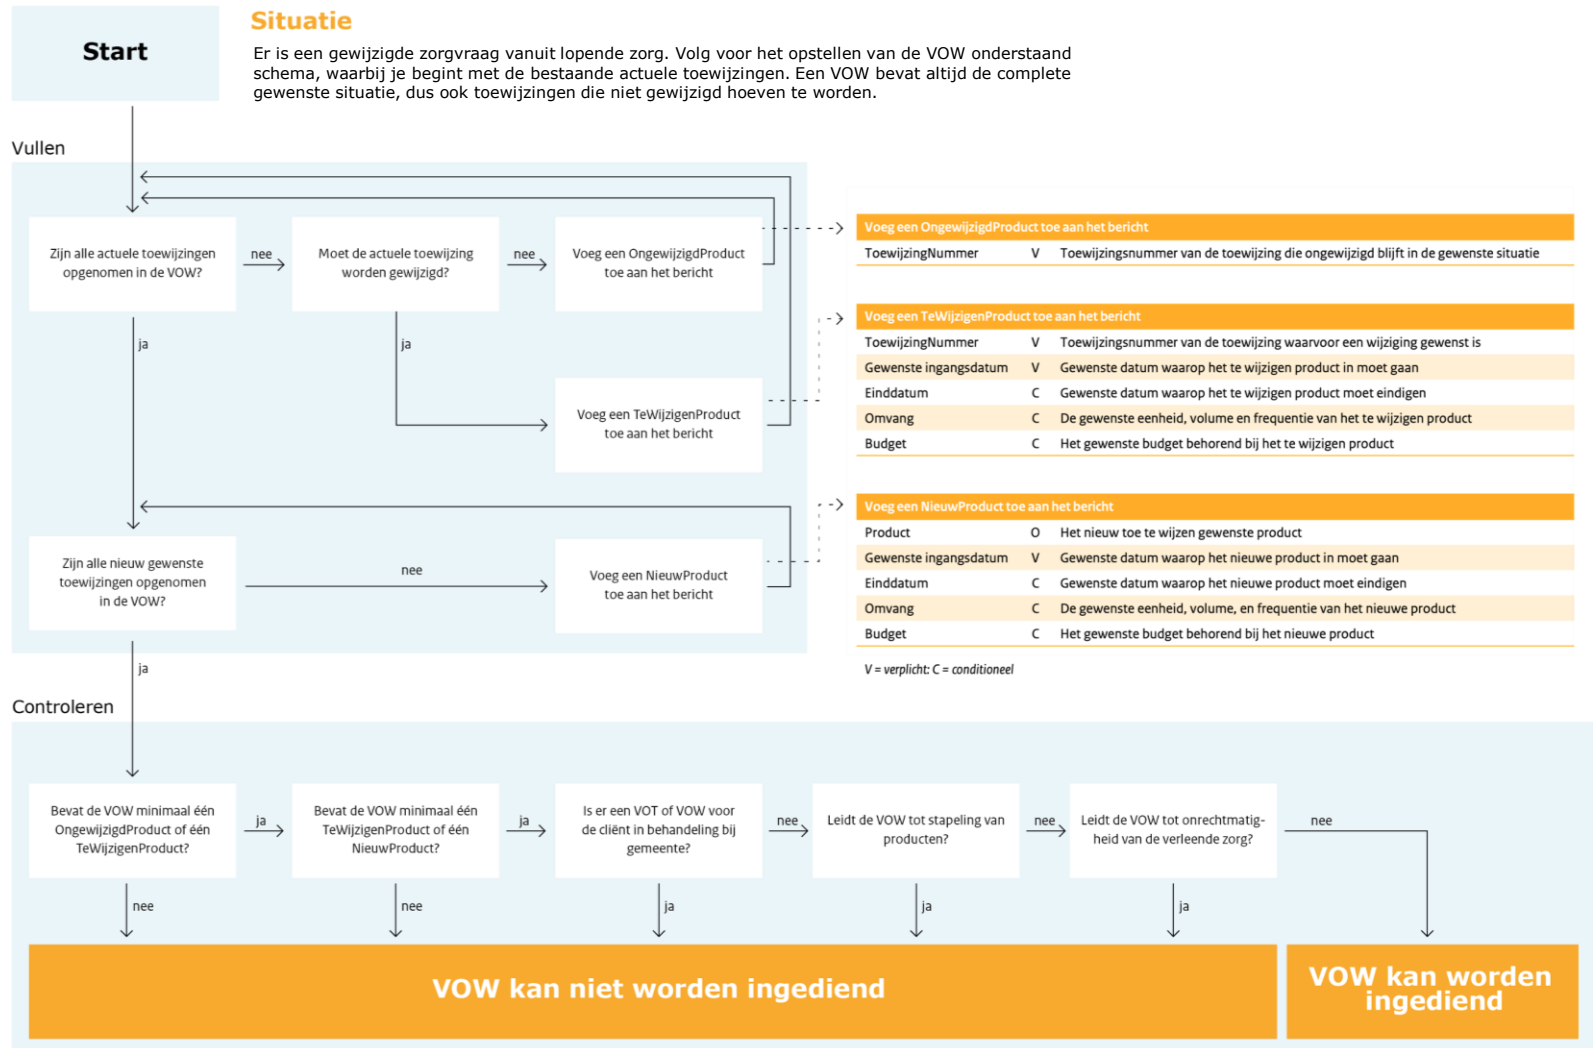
Start

Situatie

Er is een gewijzigde zorgvraag vanuit lopende zorg. Volg voor het opstellen van de VOW onderstaand schema, waarbij je begint met de bestaande actuele toewijzingen. Een VOW bevat altijd de complete gewenste situatie, dus ook toewijzingen die niet gewijzigd hoeven te worden.

Vullen

Zijn alle actuele toewijzingen opgenomen in de VOW?

nee

Moet de actuele toewijzing worden gewijzigd?

nee

Voeg een OngewijzigdProduct toe aan het bericht

ja

ja

Voeg een TeWijzigenProduct toe aan het bericht

Zijn alle nieuw gewenste toewijzingen opgenomen in de VOW?

nee

Voeg een NieuwProduct toe aan het bericht

ja

Voeg een OngewijzigdProduct toe aan het bericht

| ToewijzingNummer | V | Toewijzingsnummer van de toewijzing die ongewijzigd blijft in de gewenste situatie |
|---|---|---|

Voeg een TeWijzigenProduct toe aan het bericht

| ToewijzingNummer | V | Toewijzingsnummer van de toewijzing waarvoor een wijziging gewenst is |
|---|---|---|
| Gewenste ingangsdatum | V | Gewenste datum waarop het te wijzigen product in moet gaan |
| Einddatum | C | Gewenste datum waarop het te wijzigen product moet eindigen |
| Omvang | C | De gewenste eenheid, volume en frequentie van het te wijzigen product |
| Budget | C | Het gewenste budget behorend bij het te wijzigen product |

Voeg een NieuwProduct toe aan het bericht

| Product | O | Het nieuw toe te wijzen gewenste product |
|---|---|---|
| Gewenste ingangsdatum | V | Gewenste datum waarop het nieuwe product in moet gaan |
| Einddatum | C | Gewenste datum waarop het nieuwe product moet eindigen |
| Omvang | C | De gewenste eenheid, volume, en frequentie van het nieuwe product |
| Budget | C | Het gewenste budget behorend bij het nieuwe product |

V = verplicht; C = conditioneel

Controleren

Bevat de VOW minimaal één OngewijzigdProduct of één TeWijzigenProduct?

ja

Bevat de VOW minimaal één TeWijzigenProduct of één NieuwProduct?

ja

Is er een VOT of VOW voor de cliënt in behandeling bij gemeente?

nee

Leidt de VOW tot stapeling van producten?

nee

Leidt de VOW tot onrechtmatigheid van de verleende zorg?

nee

nee

nee

ja

ja

ja

VOW kan niet worden ingediend

VOW kan worden ingediend